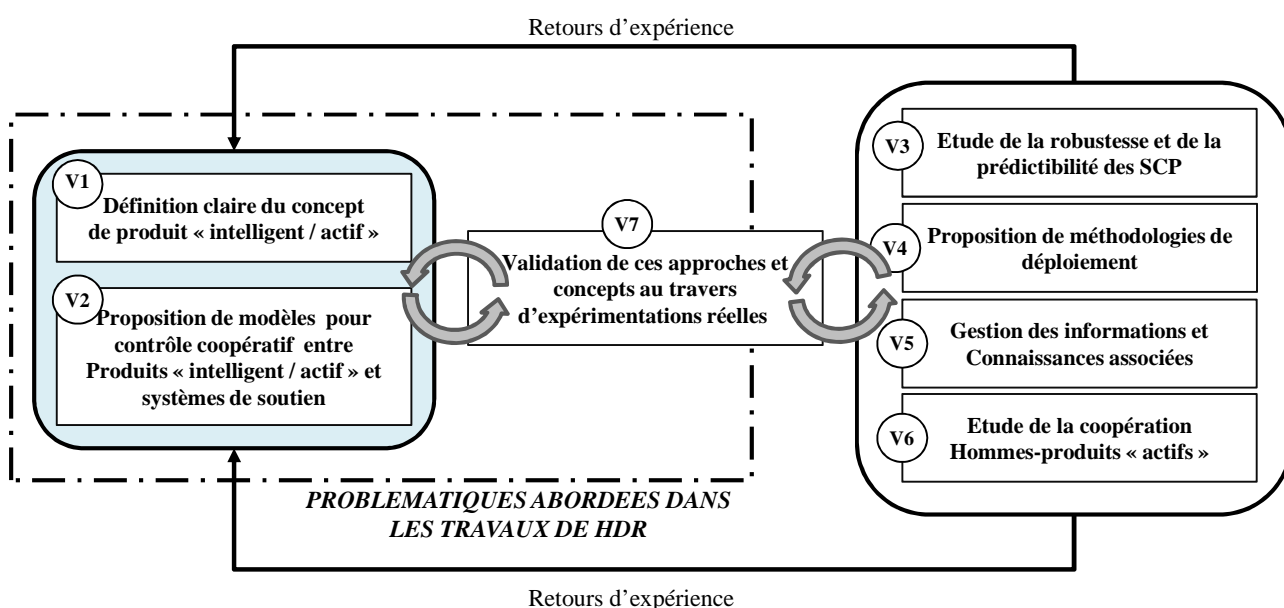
Retours d’expérience

V1
Définition claire du concept de produit « intelligent / actif »

V2
Proposition de modèles pour contrôle coopératif entre Produits « intelligent / actif » et systèmes de soutien

V7
Validation de ces approches et concepts au travers d’expérimentations réelles

V3
Etude de la robustesse et de la prédictibilité des SCP

V4
Proposition de méthodologies de déploiement

V5
Gestion des informations et Connaissances associées

V6
Etude de la coopération Hommes-produits « actifs »

PROBLEMATIQUES ABORDEES DANS LES TRAVAUX DE HDR

Retours d’expérience